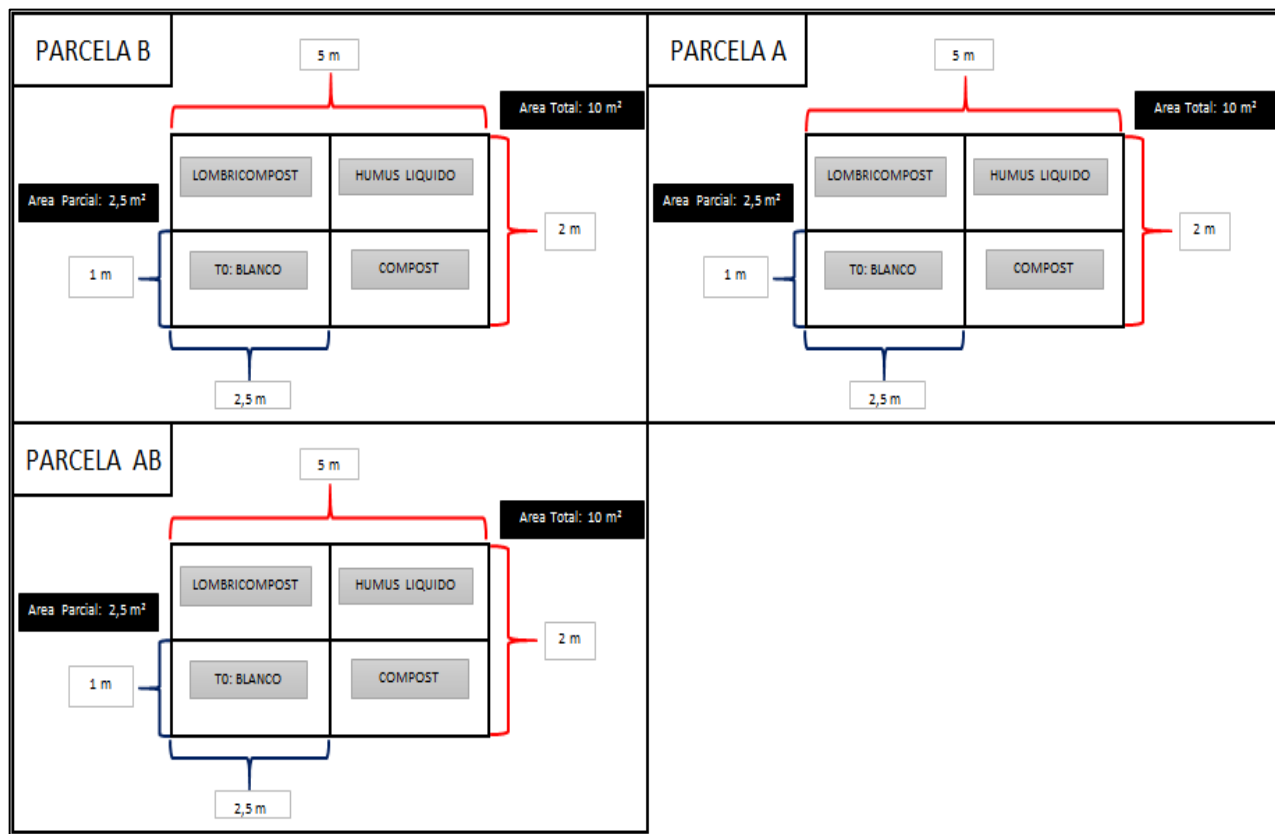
PARCELA B

5 m

Area Total: 10 m²

LOMBRICOMPOST

HUMUS LIQUIDO

Area Parcial: 2,5 m²

2 m

1 m

T0: BLANCO

COMPOST

2,5 m

PARCELA A

5 m

Area Total: 10 m²

LOMBRICOMPOST

HUMUS LIQUIDO

Area Parcial: 2,5 m²

2 m

1 m

T0: BLANCO

COMPOST

2,5 m

PARCELA AB

5 m

Area Total: 10 m²

LOMBRICOMPOST

HUMUS LIQUIDO

Area Parcial: 2,5 m²

2 m

1 m

T0: BLANCO

COMPOST

2,5 m